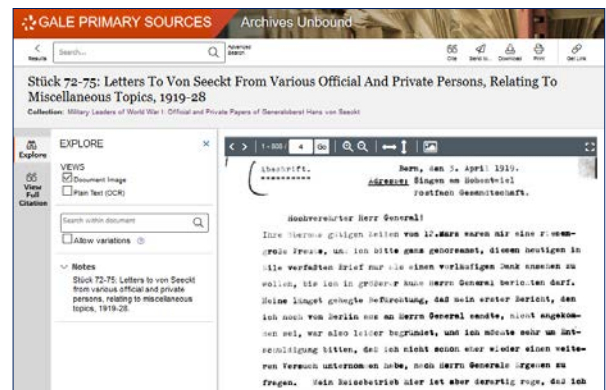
GALE PRIMARY SOURCES Archives Unbound

Results Search... Advanced Search Cite Send to... Download Print Get Link

Stück 72-75: Letters To Von Seeckt From Various Official And Private Persons, Relating To Miscellaneous Topics, 1919-28

Collection: Military Leaders of World War I: Official and Private Papers of Generaloberst Hans von Seeckt

Explore

View Full Citation

EXPLORE

VIEWS
Document Image
Plain Text (OCR)

Search within document

Allow variations

Notes
Stück 72-75: Letters to von Seeckt from various official and private persons, relating to miscellaneous topics, 1919-28.

1 - 808 4 Go

Abschrift.
*********

Bern, den 3. April 1919.
Adresse: Singen am Hohentwiel
Postfach Gesandtschaft.

Hochverehrter Herr General!

Ihre Herren gütigen Zeilen vom 12.März waren mir eine riesengroße Freude, und ich bitte ganz gehorsamst, diesen heutigen in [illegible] verfaßten Brief nur als einen vorläufigen Dank ansehen zu wollen, bis ich in größerer Ruhe Herrn General berichten darf. Meine längst gehegte Befürchtung, daß mein erster Bericht, den ich noch von Berlin aus an Herrn General sandte, nicht angekommen sei, war also leider begründet, und ich möchte sehr um Entschuldigung bitten, daß ich nicht schon eher wieder einen weiteren Versuch unternommen habe, noch Herrn Generals Ergehen zu fragen. Mein Reisebetrieb aber ist aber derartig rege, daß ich